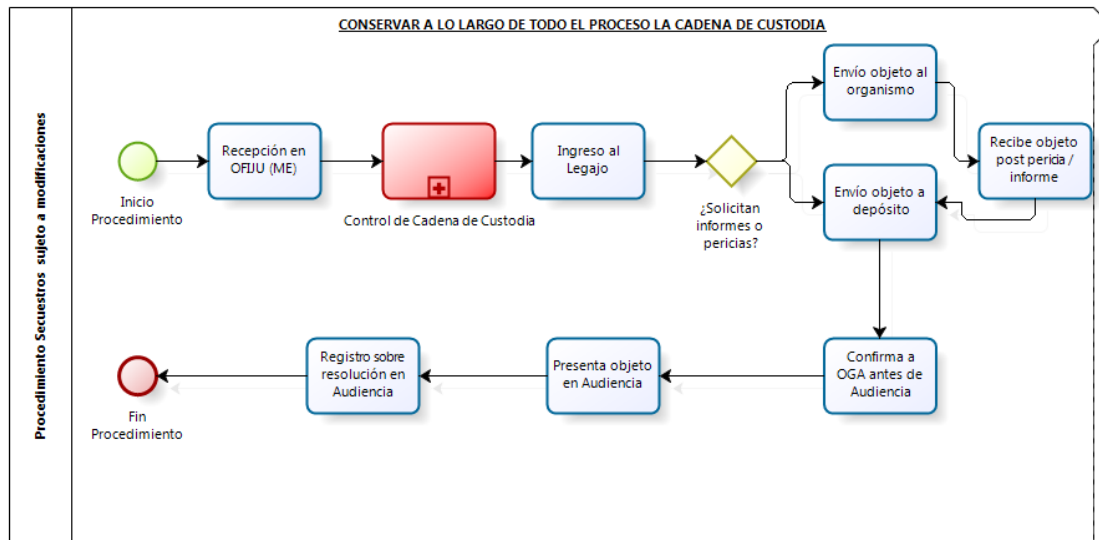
Procedimiento Secuestros sujeto a modificaciones

CONSERVAR A LO LARGO DE TODO EL PROCESO LA CADENA DE CUSTODIA

Inicio Procedimiento

Recepción en OFIJU (ME)

Control de Cadena de Custodia

Ingreso al Legajo

¿Solicitan informes o pericias?

Envío objeto al organismo

Recibe objeto post perida / informe

Envío objeto a depósito

Confirma a OGA antes de Audiencia

Presenta objeto en Audiencia

Registro sobre resolución en Audiencia

Fin Procedimiento